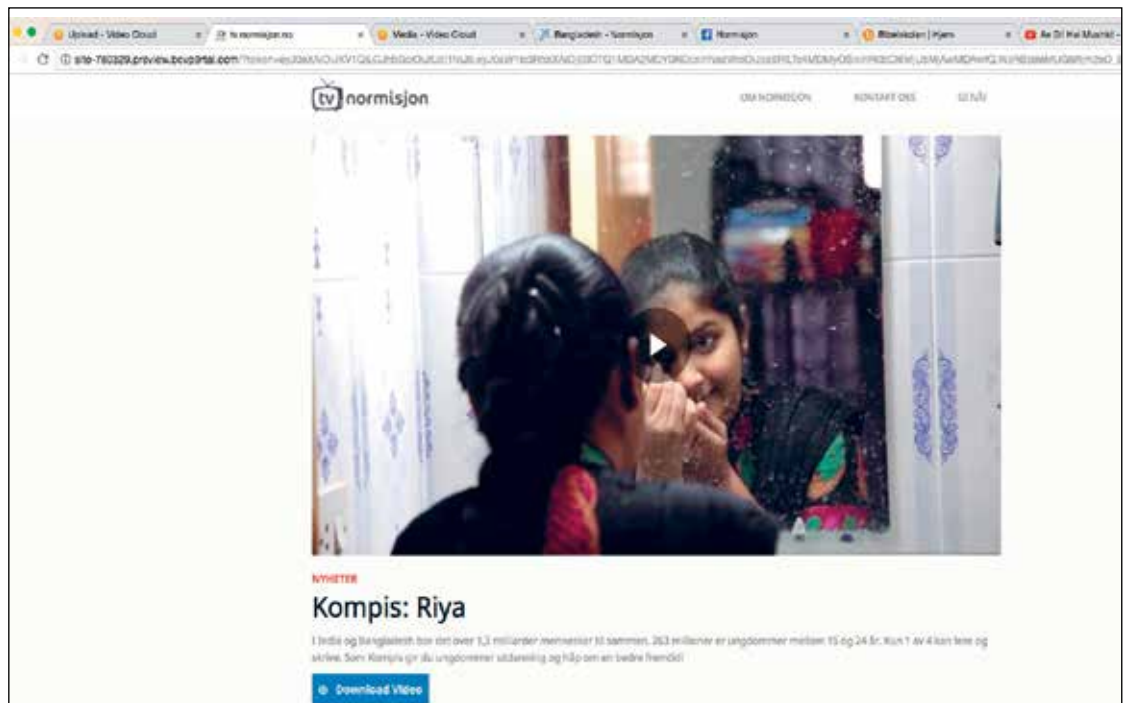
Upload - Video Cloud × tv.normisjon.no × Media - Video Cloud × Bangladesh - Normisjon × Normisjon × Rikskirken | Hjem × Ae Dil Hai Mushkil -

site-760329.preview.bcvpdigital.com/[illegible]

tv normisjon

OM NORMISJON KONTAKT OSS GI NÅ

NYHETER

Kompis: Riya

I India og Bangladesh bor det over 1,3 milliarder mennesker til sammen. 263 millioner er ungdommer mellom 15 og 24 år. Kun 1 av 4 kan lese og skrive. Som Kompis gir du ungdommer utdanning og håp om en bedre fremtid!

Download Video